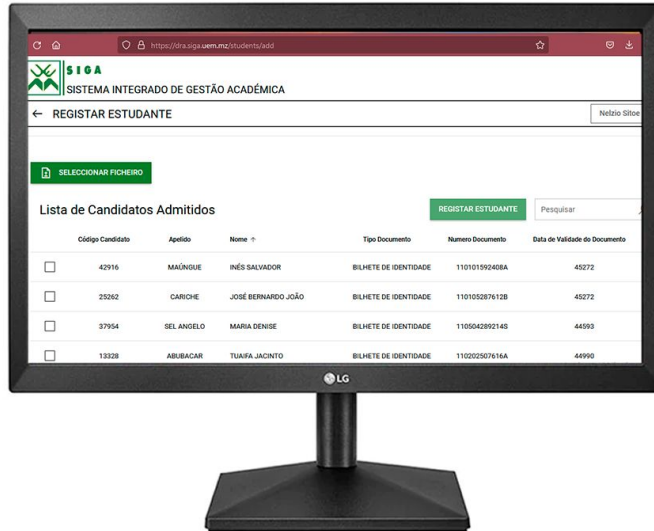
https://dra.siga.uem.mz/students/add

SIGA
SISTEMA INTEGRADO DE GESTÃO ACADÉMICA

← REGISTAR ESTUDANTE

Nelzio Sitoe

SELECCIONAR FICHEIRO

Lista de Candidatos Admitidos

REGISTAR ESTUDANTE

Pesquisar

| | Código Candidato | Apelido | Nome ↑ | Tipo Documento | Numero Documento | Data de Validade do Documento |
|---|---|---|---|---|---|---|
| ☐ | 42916 | MAÚNGUE | INÊS SALVADOR | BILHETE DE IDENTIDADE | 110101592408A | 45272 |
| ☐ | 25262 | CARICHE | JOSÉ BERNARDO JOÃO | BILHETE DE IDENTIDADE | 110105287612B | 45272 |
| ☐ | 37954 | SEL ANGELO | MARIA DENISE | BILHETE DE IDENTIDADE | 110504289214S | 44593 |
| ☐ | 13328 | ABUBACAR | TUAIFA JACINTO | BILHETE DE IDENTIDADE | 110202507616A | 44990 |

LG